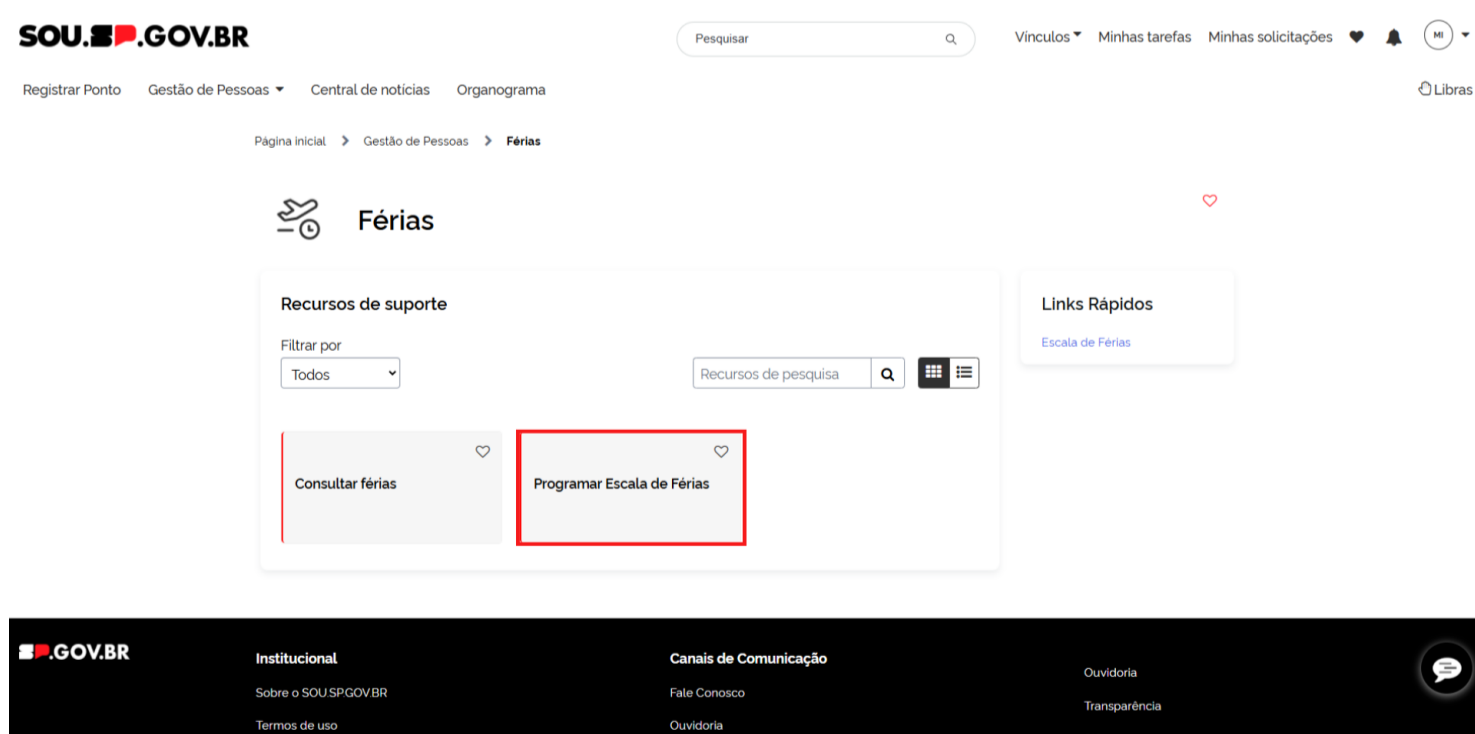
SOU.SP.GOV.BR

Pesquisar

Vínculos Minhas tarefas Minhas solicitações MI

Registrar Ponto Gestão de Pessoas Central de notícias Organograma

Libras

Página inicial > Gestão de Pessoas > Férias

Férias

Recursos de suporte

Filtrar por

Todos

Recursos de pesquisa

Consultar férias

Programar Escala de Férias

Links Rápidos

Escala de Férias

SP.GOV.BR

Institucional

Sobre o SOU.SP.GOV.BR

Termos de uso

Canais de Comunicação

Fale Conosco

Ouvidoria

Ouvidoria

Transparência